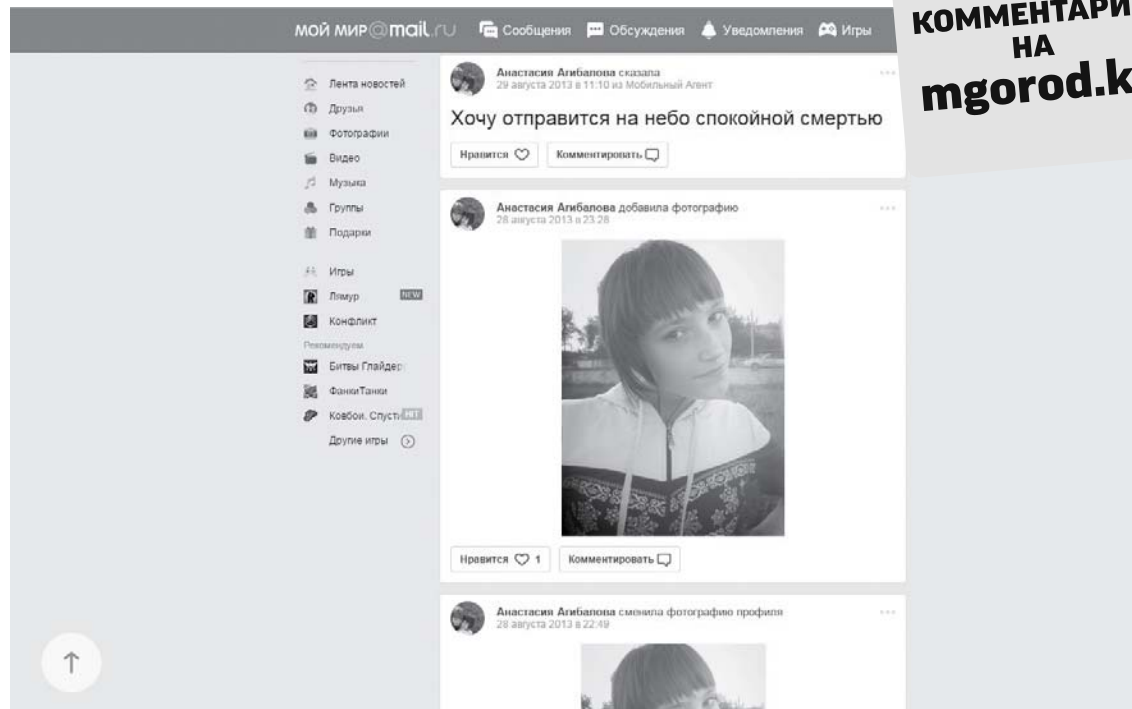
КОММЕНТАРИ НА mgorod.k

мой мир@mail.ru Сообщения Обсуждения Уведомления Игры

Лента новостей
Друзья
Фотографии
Видео
Музыка
Группы
Подарки

Игры
Лямур NEW
Конфликт
Рекомендуем
Битвы Глайдер
ФанкиТанки
Ковбои. Спуст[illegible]
Другие игры

Анастасия Агибалова сказала
29 августа 2013 в 11:10 из Мобильный Агент

Хочу отправится на небо спокойной смертью

Нравится Комментировать

Анастасия Агибалова добавила фотографию
28 августа 2013 в 23:28

Нравится 1 Комментировать

Анастасия Агибалова сменила фотографию профиля
28 августа 2013 в 22:49